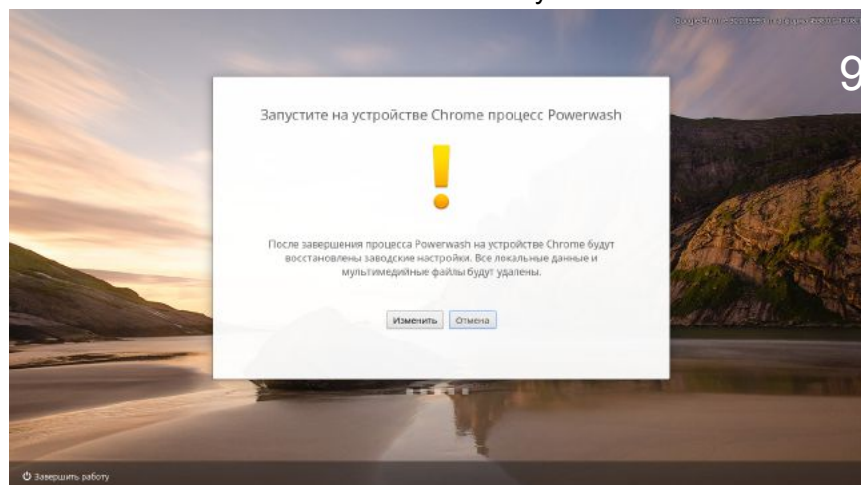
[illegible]

9

Запустите на устройстве Chrome процесс Powerwash

После завершения процесса Powerwash на устройстве Chrome будут восстановлены заводские настройки. Все локальные данные и мультимедийные файлы будут удалены.

Изменить Отмена

Завершить работу